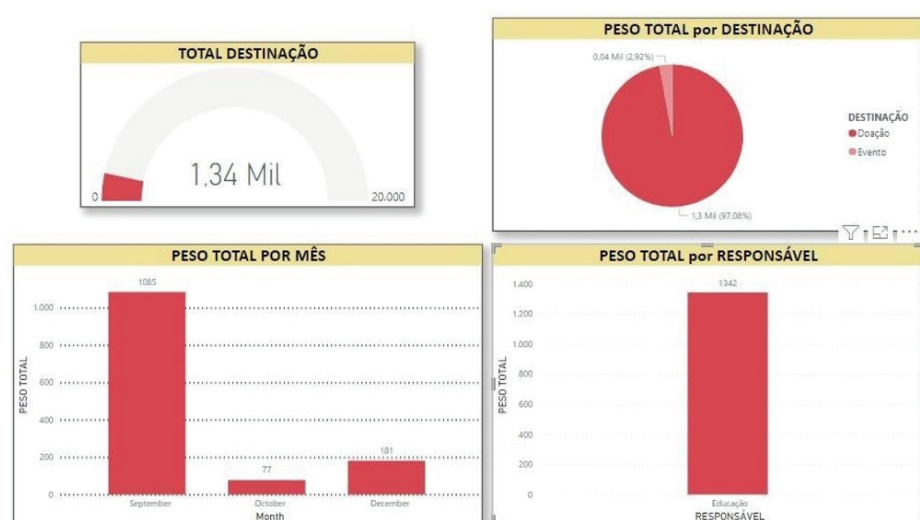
TOTAL DESTINAÇÃO

1,34 Mil

0

20.000

PESO TOTAL por DESTINAÇÃO

0,04 Mil (2,92%)

1,3 Mil (97,08%)

DESTINAÇÃO
Doação
Evento

PESO TOTAL POR MÊS

| Month | PESO TOTAL |
|---|---|
| September | 1085 |
| October | 77 |
| December | 181 |

1.000
800
600
400
200
0

PESO TOTAL

Month

PESO TOTAL por RESPONSÁVEL

| RESPONSÁVEL | PESO TOTAL |
|---|---|
| Educação | 1342 |

1.400
1.200
1.000
800
600
400
200
0

PESO TOTAL

RESPONSÁVEL